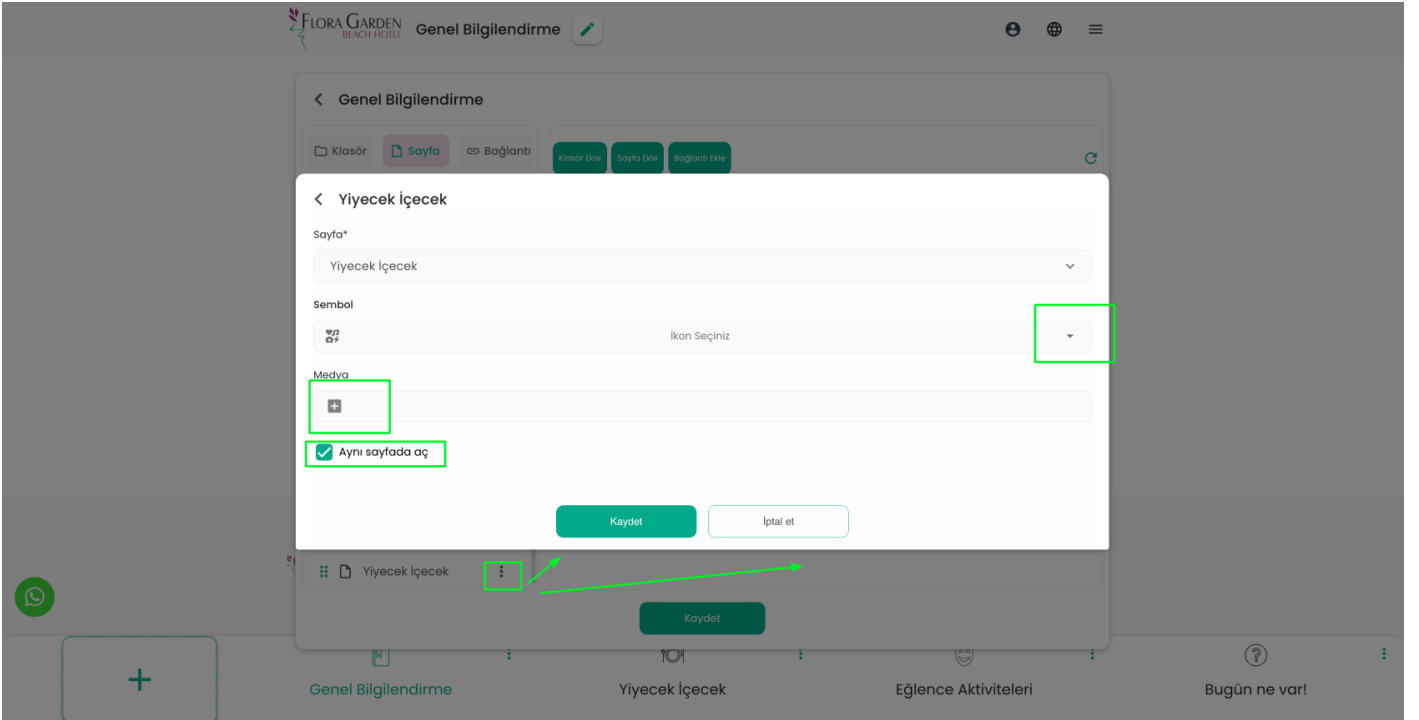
FLORA GARDEN BEACH HOTEL Genel Bilgilendirme

Genel Bilgilendirme

Klasör Sayfa Bağlantı

Klasör Ekle Sayfa Ekle Bağlantı Ekle

Yiyecek İçecek

Sayfa*

Yiyecek İçecek

Sembol

İkon Seçiniz

Medya

Aynı sayfada aç

Kaydet İptal et

Yiyecek İçecek

Kaydet

Genel Bilgilendirme

Yiyecek İçecek

Eğlence Aktiviteleri

Bugün ne var!